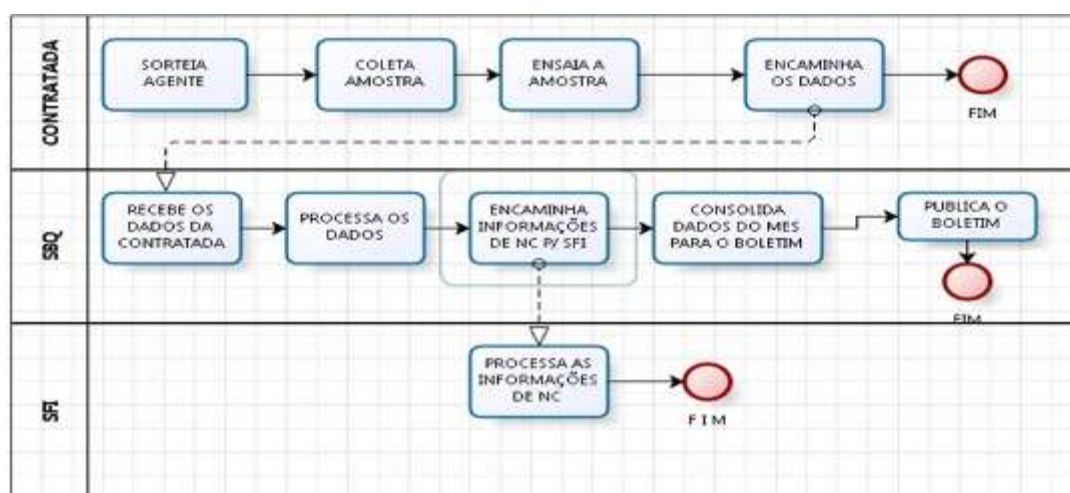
CONTRATADA

SORTEIA AGENTE

COLETA AMOSTRA

ENSAIA A AMOSTRA

ENCAMINHA OS DADOS

FIM

SBQ

RECEBE OS DADOS DA CONTRATADA

PROCESSA OS DADOS

ENCAMINHA INFORMAÇÕES DE NC P/ SFI

CONSOLIDA DADOS DO MES PARA O BOLETIM

PUBLICA O BOLETIM

FIM

SFI

PROCESSA AS INFORMAÇÕES DE NC

FIM